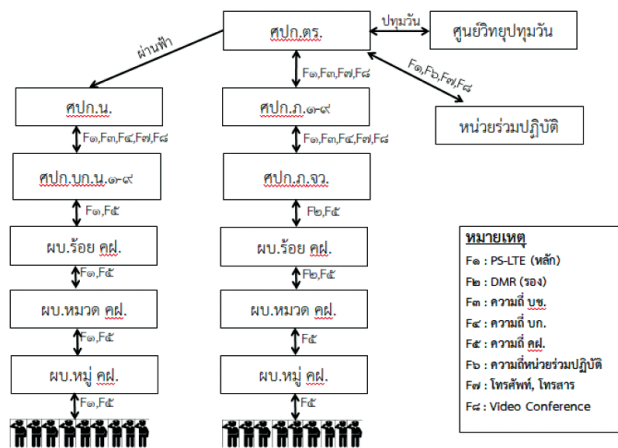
ศปก.ตร.

ปทุมวัน

ศูนย์วิทยุปทุมวัน

ผ่านฟ้า

F๑,F๖,F๗,F๘

F๑,F๓,F๗,F๘

หน่วยร่วมปฏิบัติ

ศปก.น.

F๑,F๓,F๔,F๗,F๘

ศปก.บก.น.๑-๙

F๑,F๕

ผบ.ร้อย คฝ.

F๑,F๕

ผบ.หมวด คฝ.

F๑,F๕

ผบ.หมู่ คฝ.

F๑,F๕

ศปก.ภ.๑-๙

F๑,F๓,F๔,F๗,F๘

ศปก.ภ.จว.

F๒,F๕

ผบ.ร้อย คฝ.

F๒,F๕

ผบ.หมวด คฝ.

F๕

ผบ.หมู่ คฝ.

F๕

หมายเหตุ
F๑ : PS-LTE (หลัก)
F๒ : DMR (รอง)
F๓ : ความถี่ บช.
F๔ : ความถี่ บก.
F๕ : ความถี่ คฝ.
F๖ : ความถี่หน่วยร่วมปฏิบัติ
F๗ : โทรศัพท์, โทรสาร
F๘ : Video Conference